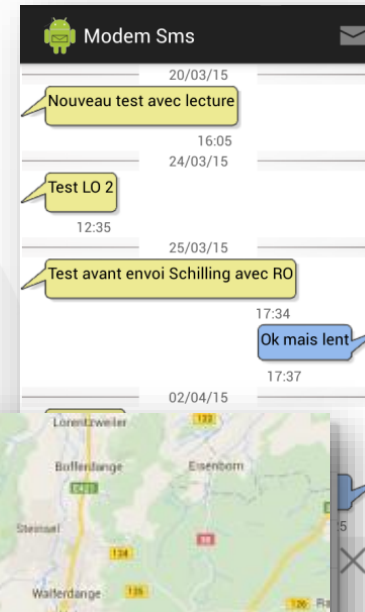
Modem Sms

20/03/15

Nouveau test avec lecture

16:05

24/03/15

Test LO 2

12:35

25/03/15

Test avant envoi Schilling avec RO

17:34

Ok mais lent

17:37

02/04/15

Lorentzweiler

132

Bofferdange

Eisenborn

E421

Steinsel

86

134

Walferdange

126

5